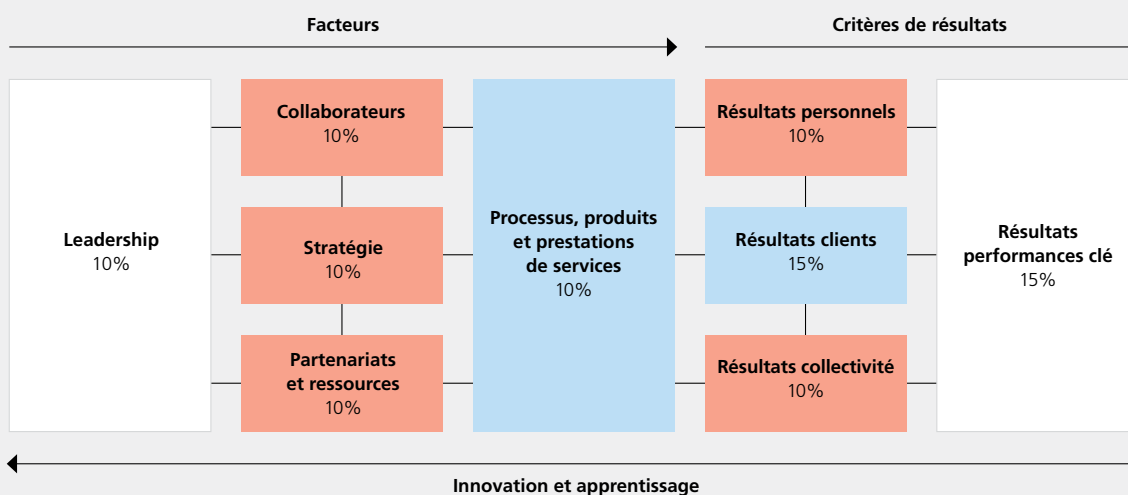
Facteurs

Critères de résultats

Leadership
10%

Collaborateurs
10%

Stratégie
10%

Partenariats et ressources
10%

Processus, produits et prestations de services
10%

Résultats personnels
10%

Résultats clients
15%

Résultats collectivité
10%

Résultats performances clé
15%

Innovation et apprentissage